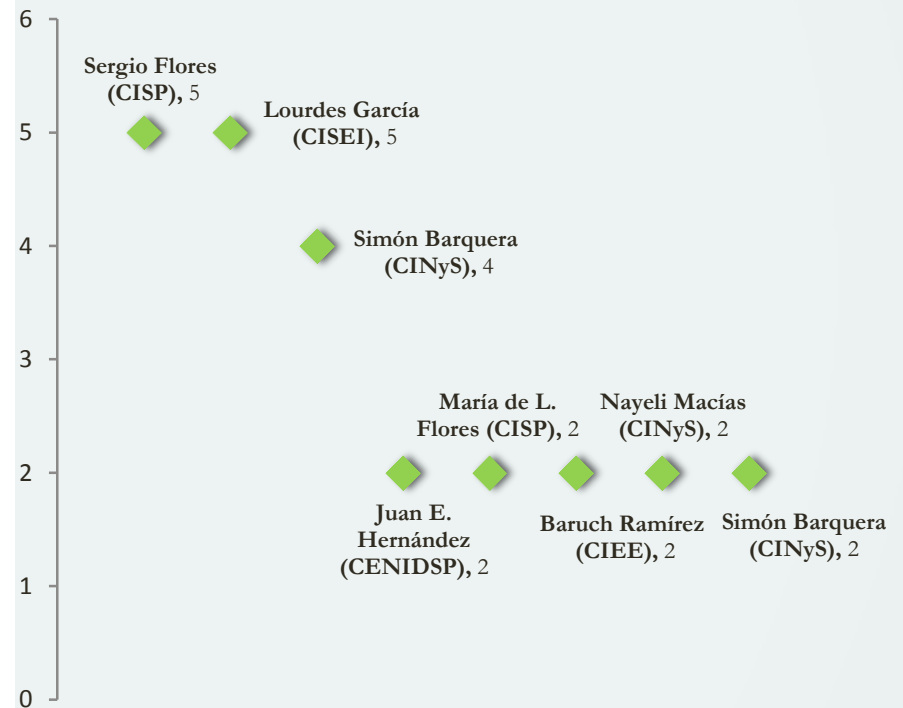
6
5
4
3
2
1
0

Sergio Flores (CISP), 5
Lourdes García (CISEI), 5
Simón Barquera (CINyS), 4
María de L. Flores (CISP), 2
Nayeli Macías (CINyS), 2
Juan E. Hernández (CENIDSP), 2
Baruch Ramírez (CIEE), 2
Simón Barquera (CINyS), 2